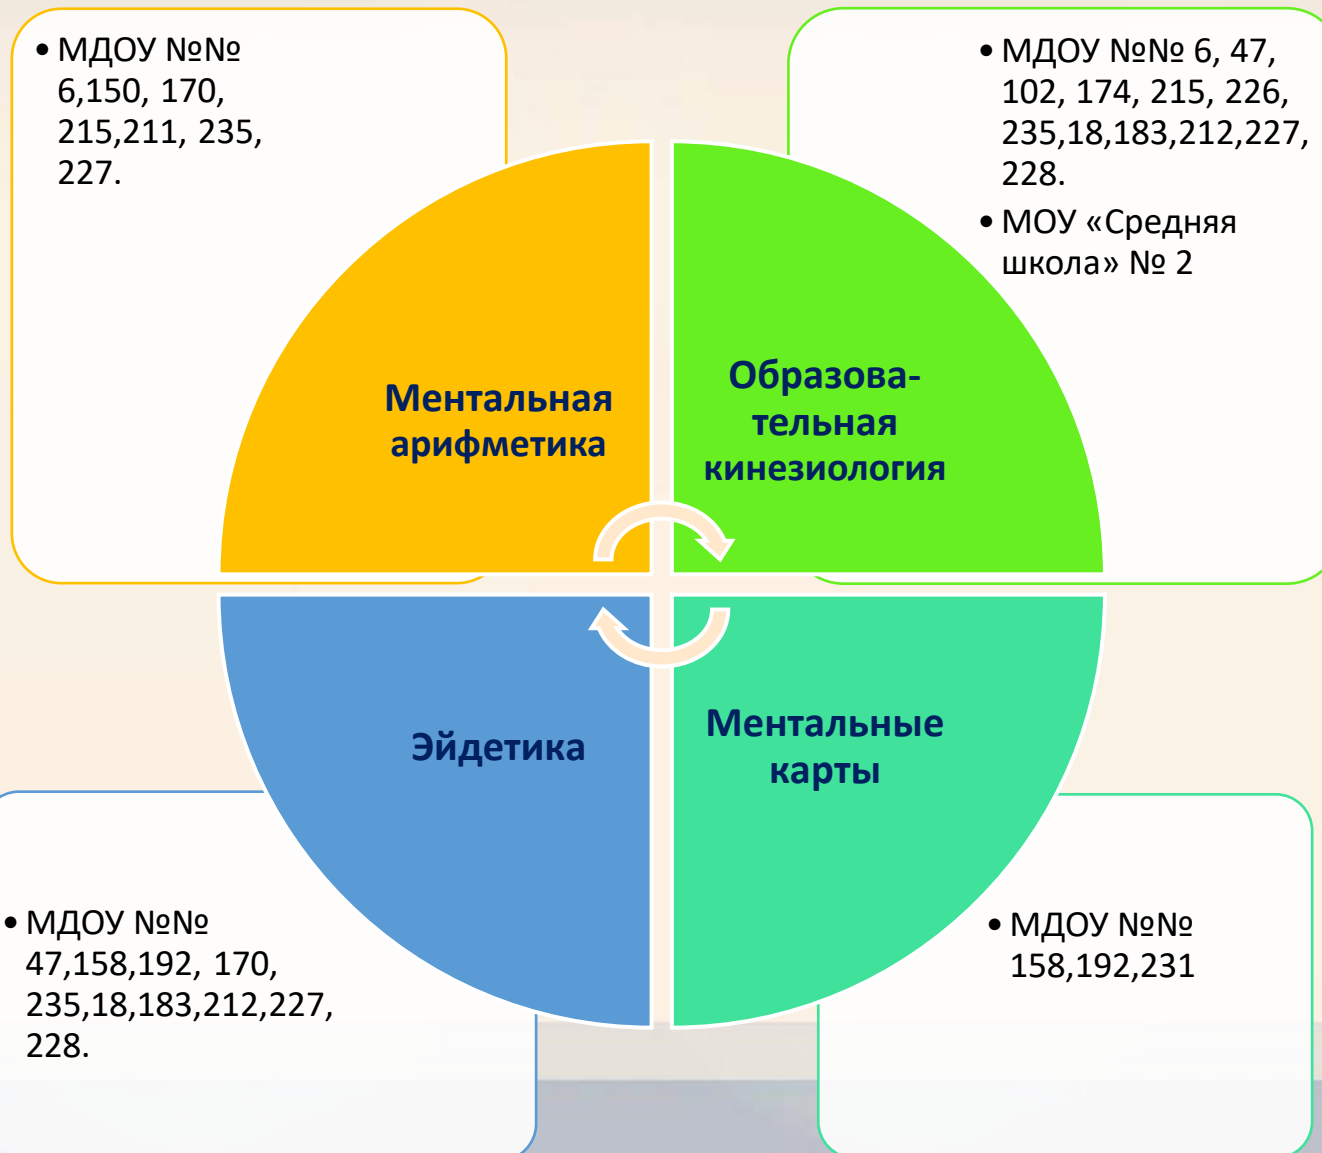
• МДОУ №№ 6,150, 170, 215,211, 235, 227.

• МДОУ №№ 6, 47, 102, 174, 215, 226, 235,18,183,212,227, 228.
• МОУ «Средняя школа» № 2

Ментальная арифметика

Образова-тельная кинезиология

Эйдетика

Ментальные карты

• МДОУ №№ 47,158,192, 170, 235,18,183,212,227, 228.

• МДОУ №№ 158,192,231